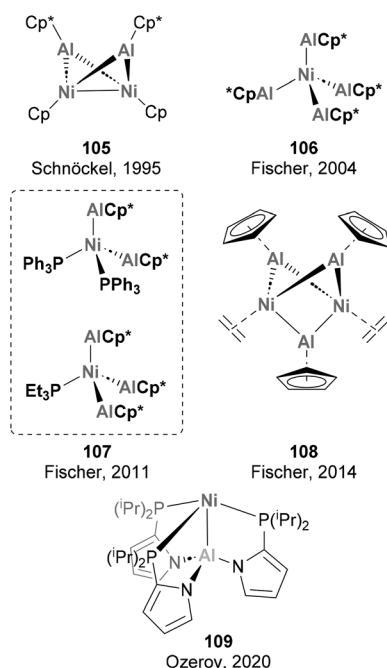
Cp* Cp*
Al Al
Ni Ni
Cp Cp

**105**
Schnöckel, 1995

AlCp*
*CpAl Ni AlCp*
AlCp*

**106**
Fischer, 2004

AlCp*
Ph$_3$P Ni AlCp*
PPh$_3$

AlCp*
Et$_3$P Ni AlCp*
AlCp*

**107**
Fischer, 2011

Al Al
Ni Ni
Al

**108**
Fischer, 2014

Ni
($^i$Pr)$_2$P P($^i$Pr)$_2$
($^i$Pr)$_2$P N Al N

**109**
Ozerov, 2020